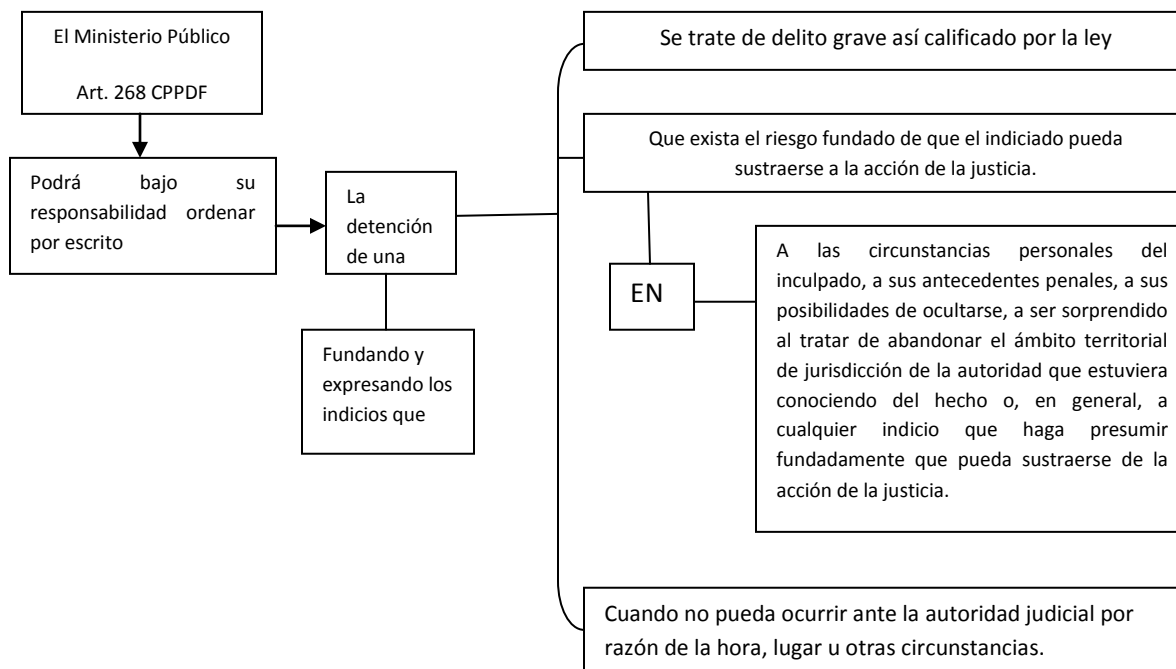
El Ministerio Público

Art. 268 CPPDF

Podrá bajo su responsabilidad ordenar por escrito

La detención de una

Fundando y expresando los indicios que

Se trate de delito grave así calificado por la ley

Que exista el riesgo fundado de que el indiciado pueda sustraerse a la acción de la justicia.

EN

A las circunstancias personales del inculpado, a sus antecedentes penales, a sus posibilidades de ocultarse, a ser sorprendido al tratar de abandonar el ámbito territorial de jurisdicción de la autoridad que estuviera conociendo del hecho o, en general, a cualquier indicio que haga presumir fundadamente que pueda sustraerse de la acción de la justicia.

Cuando no pueda ocurrir ante la autoridad judicial por razón de la hora, lugar u otras circunstancias.